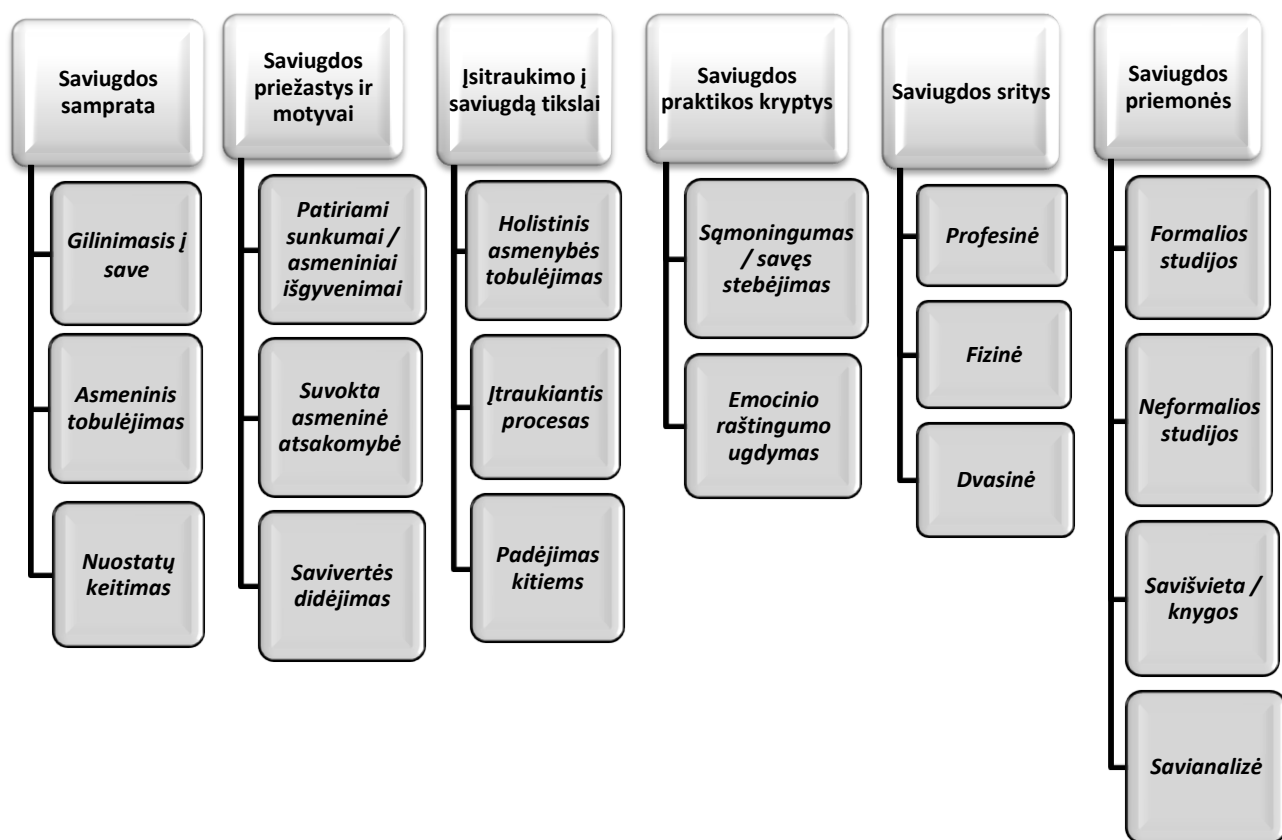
Saviugdos samprata

Gilinimasis į save

Asmeninis tobulėjimas

Nuostatų keitimas

Saviugdos priežastys ir motyvai

Patiriami sunkumai / asmeniniai išgyvenimai

Suvokta asmeninė atsakomybė

Savivertės didėjimas

Įsitraukimo į saviugdą tikslai

Holistinis asmenybės tobulėjimas

Įtraukiantis procesas

Padėjimas kitiems

Saviugdos praktikos kryptys

Sąmoningumas / savęs stebėjimas

Emocinio raštingumo ugdymas

Saviugdos sritys

Profesinė

Fizinė

Dvasinė

Saviugdos priemonės

Formalios studijos

Neformalios studijos

Savišvieta / knygos

Savianalizė